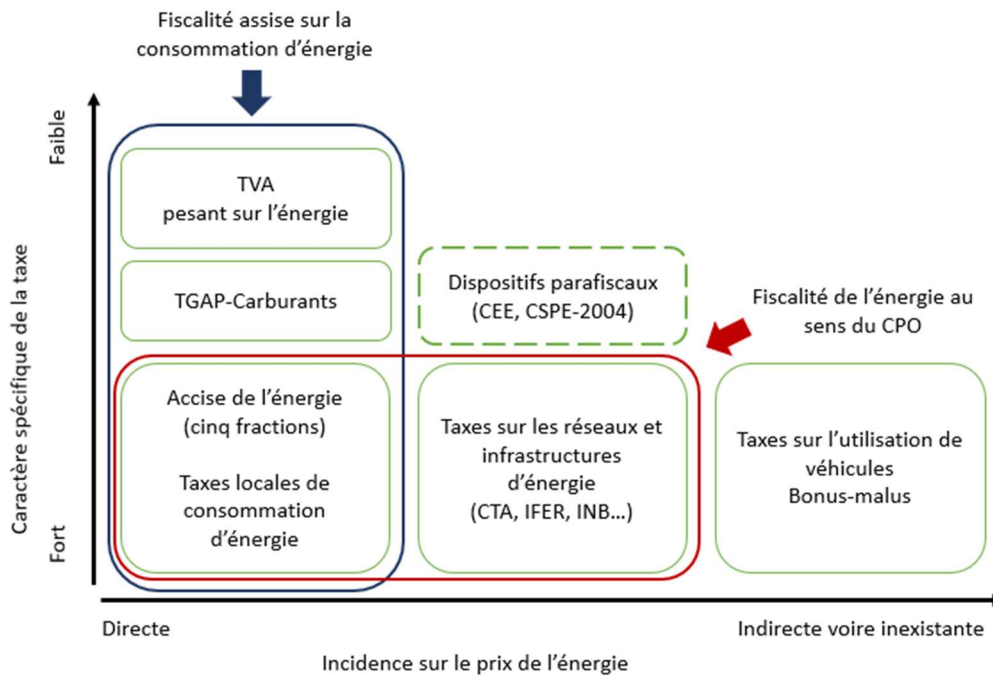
Fiscalité assise sur la consommation d'énergie

Faible

Caractère spécifique de la taxe

Fort

TVA
pesant sur l'énergie

TGAP-Carburants

Dispositifs parafiscaux
(CEE, CSPE-2004)

Fiscalité de l'énergie au sens du CPO

Accise de l'énergie
(cinq fractions)

Taxes locales de consommation d'énergie

Taxes sur les réseaux et infrastructures d'énergie
(CTA, IFER, INB…)

Taxes sur l'utilisation de véhicules
Bonus-malus

Directe

Indirecte voire inexistante

Incidence sur le prix de l'énergie